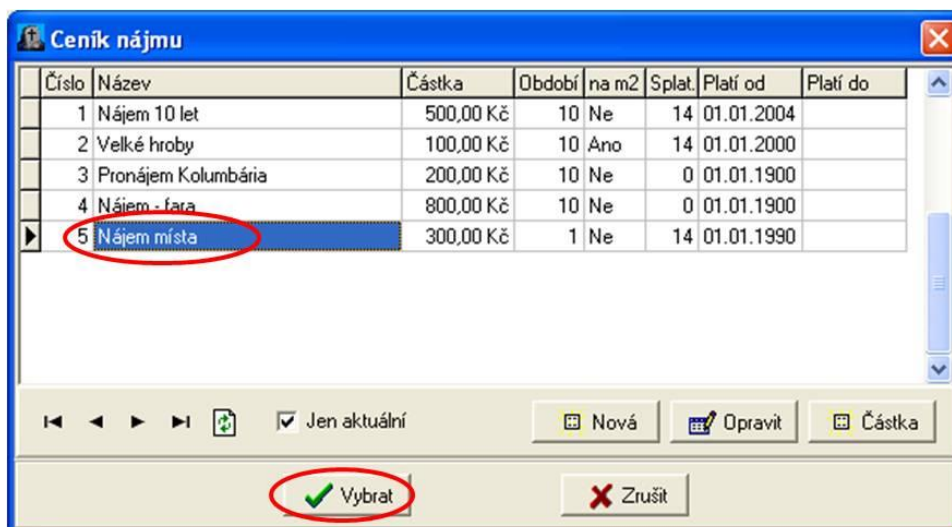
Ceník nájmu

| Číslo | Název | Částka | Období | na m2 | Splat. | Platí od | Platí do |
|---|---|---|---|---|---|---|---|
| 1 | Nájem 10 let | 500,00 Kč | 10 | Ne | 14 | 01.01.2004 | |
| 2 | Velké hroby | 100,00 Kč | 10 | Ano | 14 | 01.01.2000 | |
| 3 | Pronájem Kolumbária | 200,00 Kč | 10 | Ne | 0 | 01.01.1900 | |
| 4 | Nájem - fara | 800,00 Kč | 10 | Ne | 0 | 01.01.1900 | |
| 5 | Nájem místa | 300,00 Kč | 1 | Ne | 14 | 01.01.1990 | |

Jen aktuální

Nová

Opravit

Částka

Vybrat

Zrušit